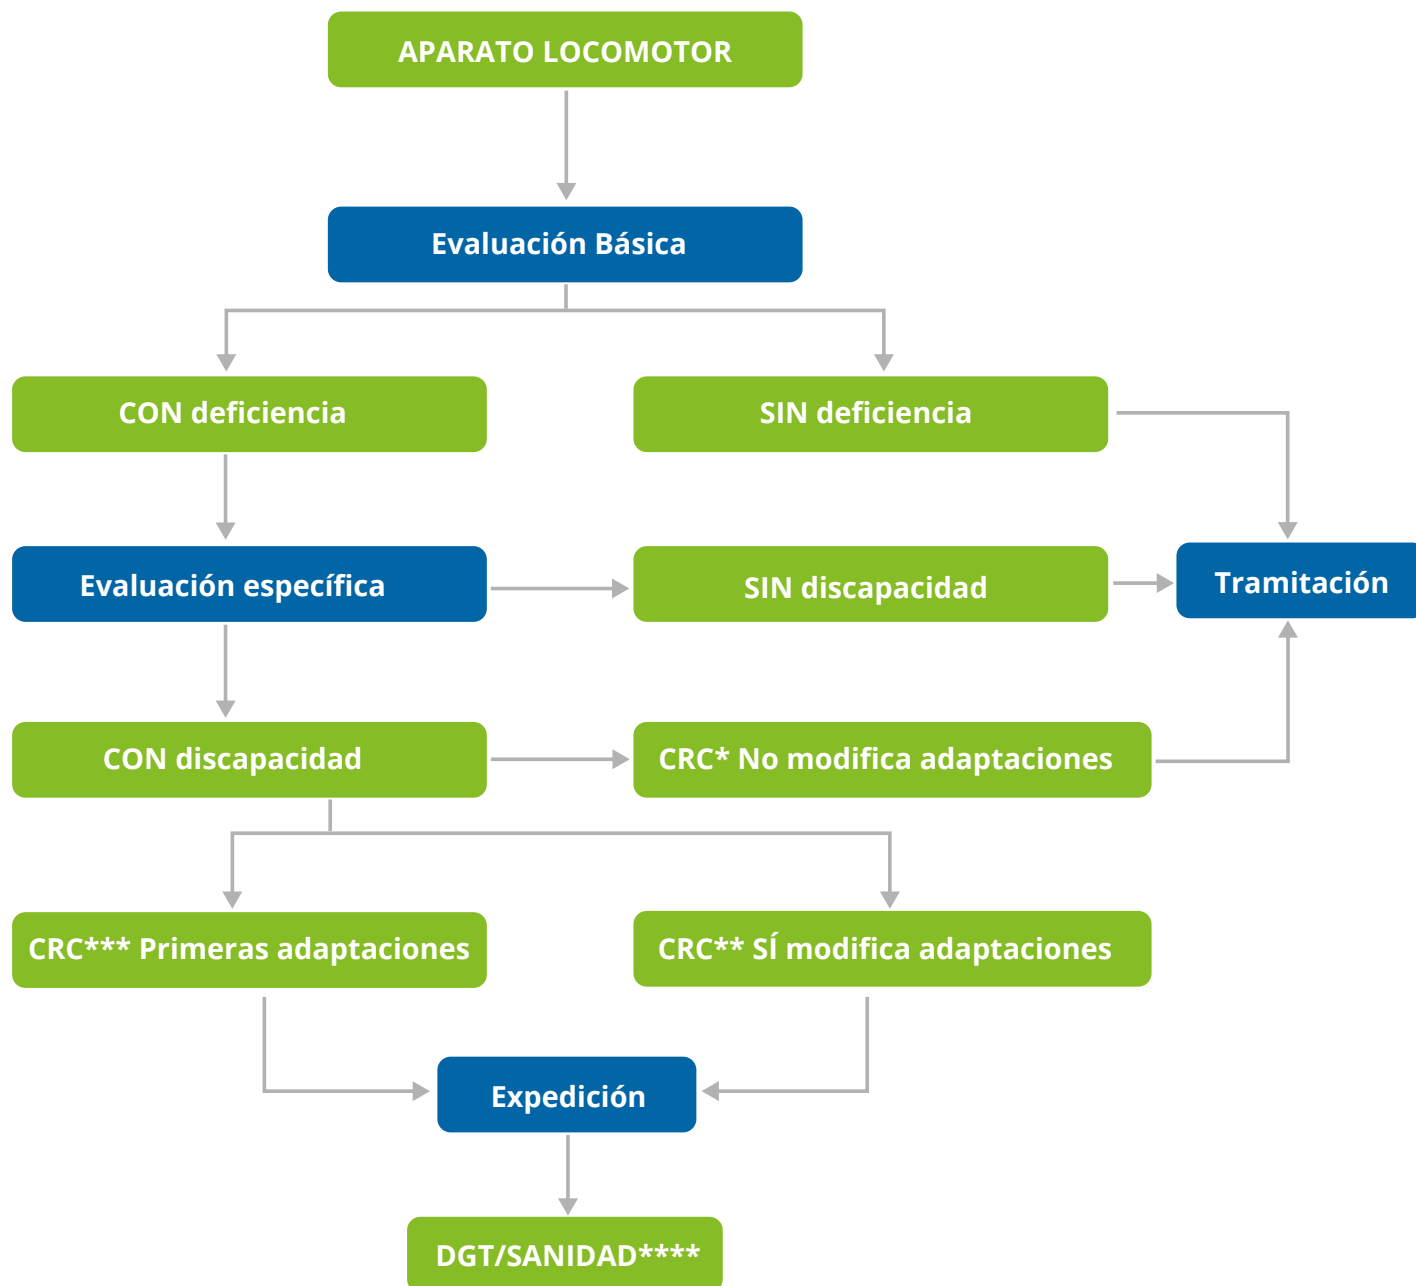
APARATO LOCOMOTOR

Evaluación Básica

CON deficiencia

SIN deficiencia

Evaluación específica

SIN discapacidad

Tramitación

CON discapacidad

CRC* No modifica adaptaciones

CRC*** Primeras adaptaciones

CRC** SÍ modifica adaptaciones

Expedición

DGT/SANIDAD****